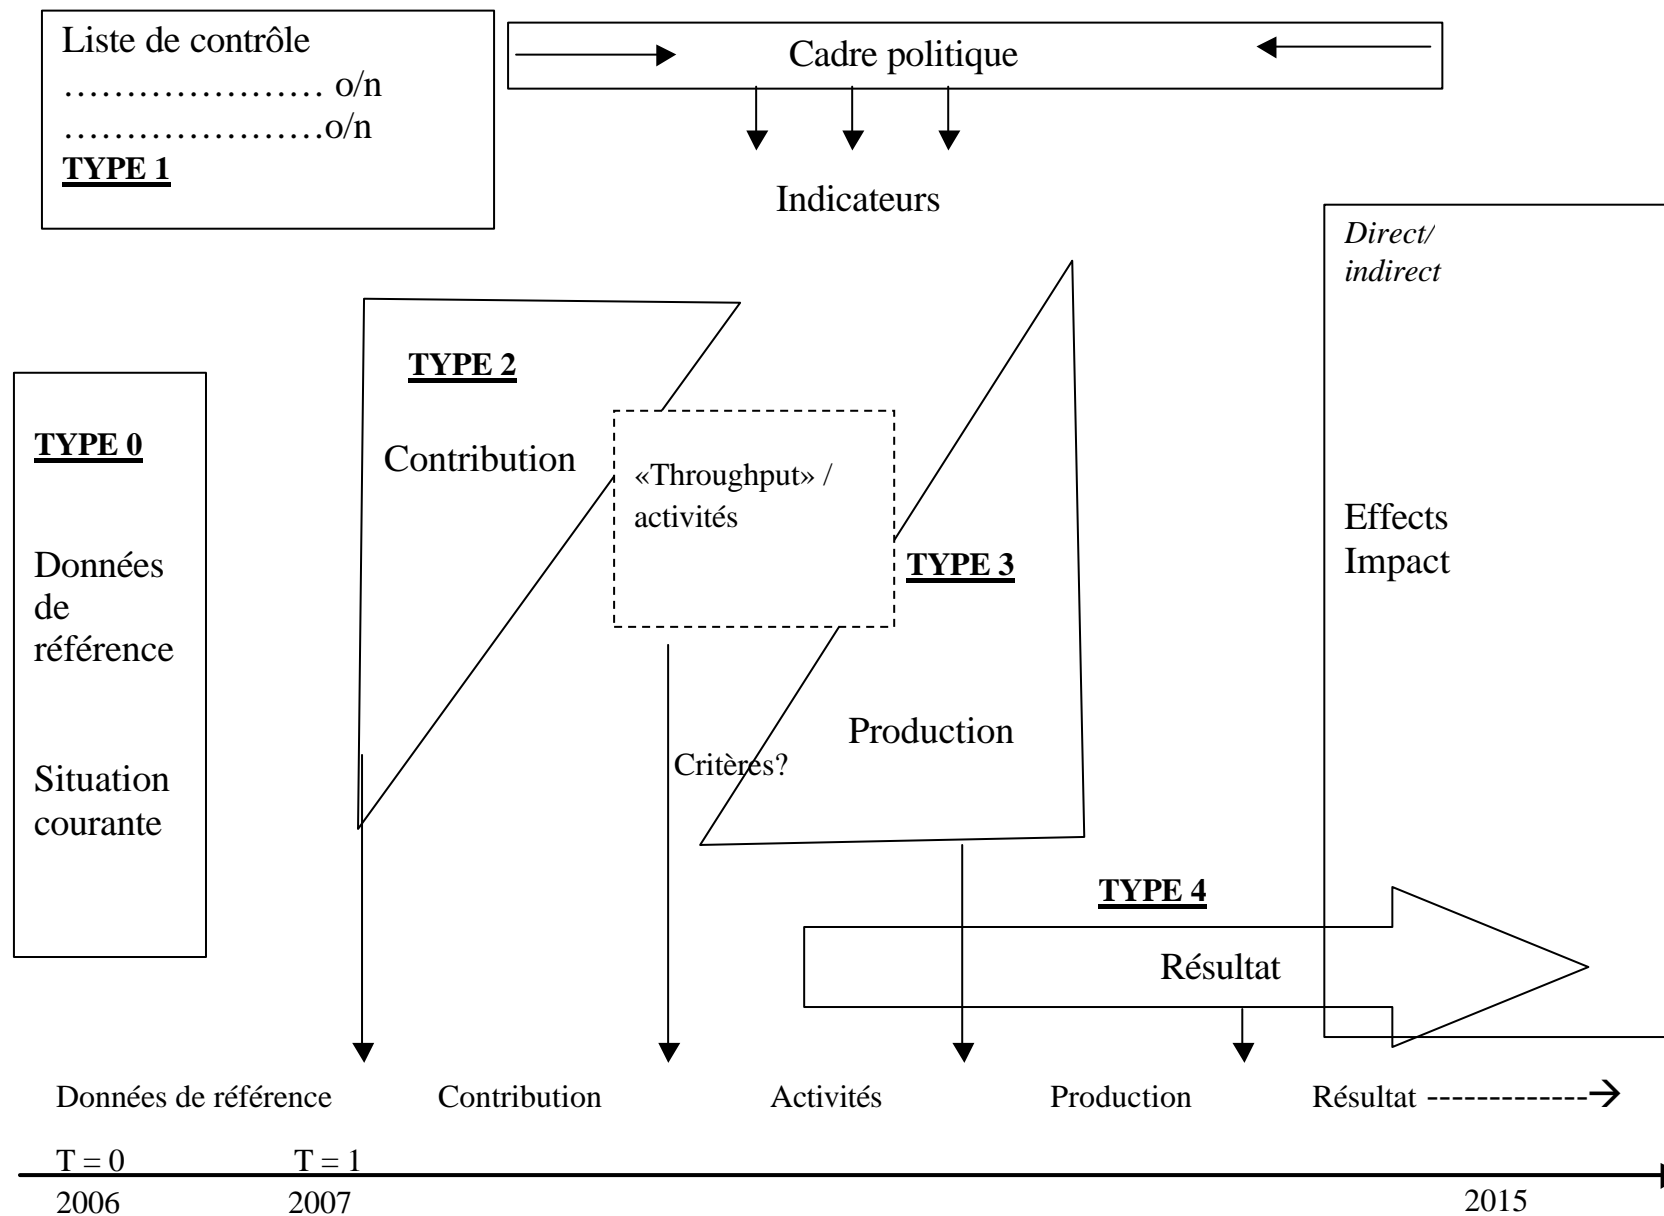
Liste de contrôle
………………… o/n
…………………o/n
TYPE 1

Cadre politique

Indicateurs

Direct/ indirect

TYPE 2

TYPE 0

Contribution

«Throughput» / activités

Effects Impact

Données de référence

TYPE 3

Situation courante

Production

Critères?

TYPE 4

Résultat

Données de référence Contribution Activités Production Résultat ------------→

T = 0 T = 1
2006 2007 2015